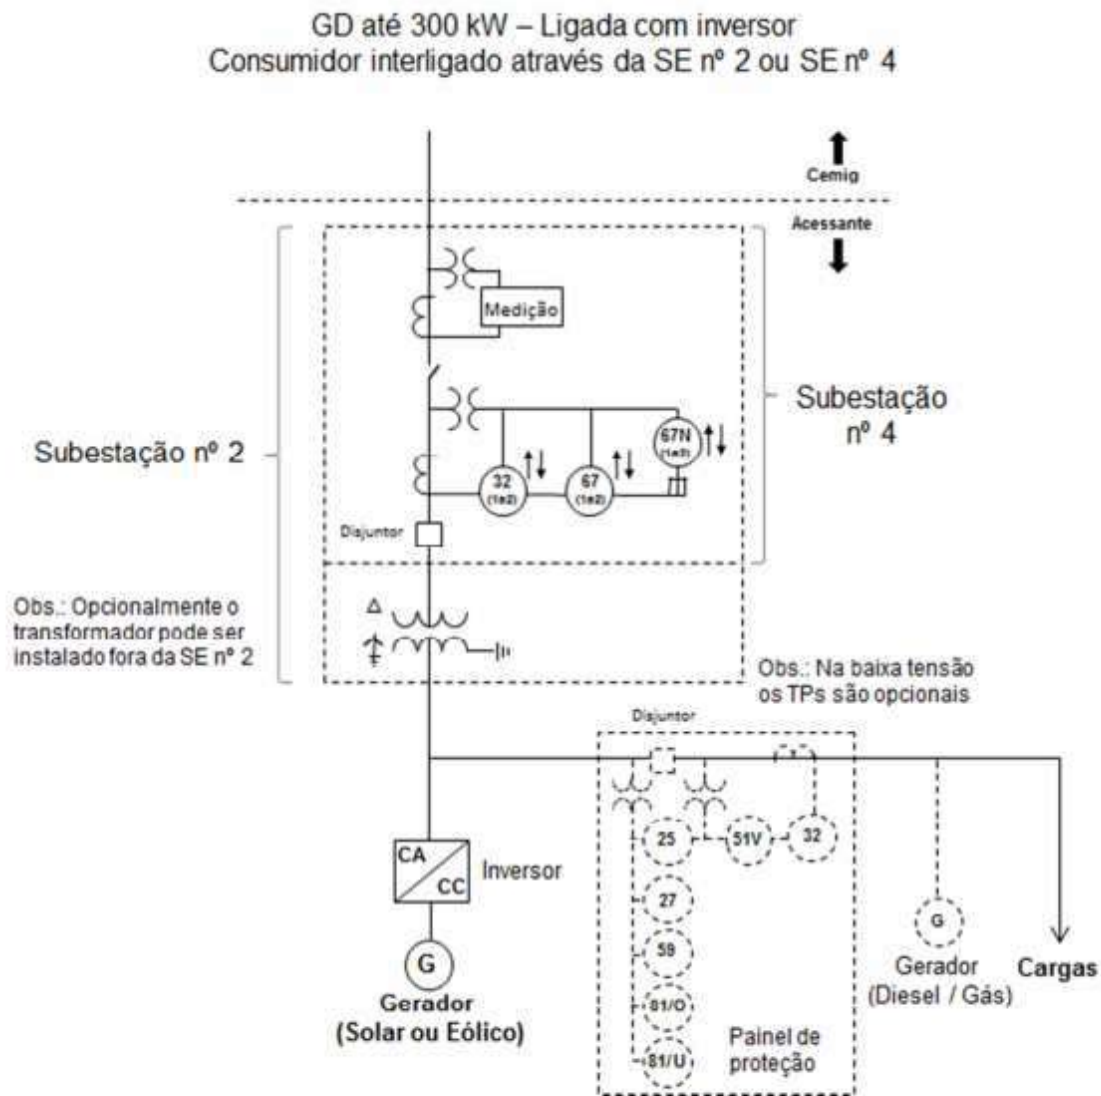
GD até 300 kW – Ligada com inversor
Consumidor interligado através da SE nº 2 ou SE nº 4

Cemig

Acessante

Medição

Subestação nº 4

Subestação nº 2

67N (1e2)

32 (1e2)

67 (1e2)

Disjuntor

Δ

Obs.: Opcionalmente o transformador pode ser instalado fora da SE nº 2

Obs.: Na baixa tensão os TPs são opcionais

Disjuntor

25

51V

32

CA

CC

Inversor

27

59

G

81/O

81/U

G

Gerador (Solar ou Eólico)

Gerador (Diesel / Gás)

Cargas

Painel de proteção